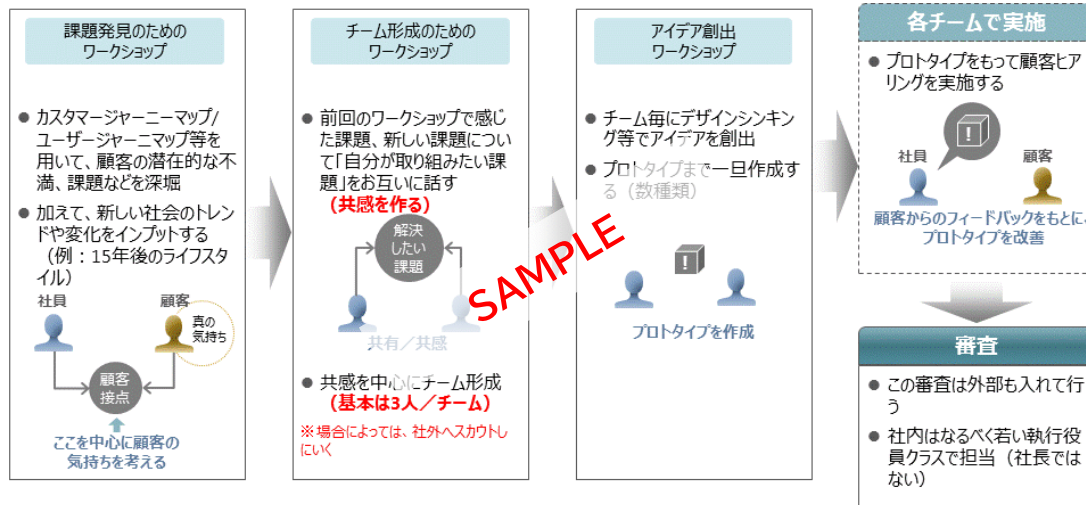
課題発見のための
ワークショップ

● カスタマージャーニーマップ/ユーザージャーニマップ等を用いて、顧客の潜在的な不満、課題などを深堀

● 加えて、新しい社会のトレンドや変化をインプットする（例：15年後のライフスタイル）

社員

顧客

真の気持ち

顧客接点

ここを中心に顧客の気持ちを考える

チーム形成のための
ワークショップ

● 前回のワークショップで感じた課題、新しい課題について「自分が取り組みたい課題」をお互いに話す

（共感を作る）

解決したい課題

共有／共感

● 共感を中心にチーム形成

（基本は3人／チーム）

※場合によっては、社外へスカウトしにいく

アイデア創出
ワークショップ

● チーム毎にデザインシンキング等でアイデアを創出

● プロトタイプまで一旦作成する（数種類）

SAMPLE

プロトタイプを作成

各チームで実施

● プロトタイプをもって顧客ヒアリングを実施する

社員

顧客

顧客からのフィードバックをもとにプロトタイプを改善

審査

● この審査は外部も入れて行う

● 社内はなるべく若い執行役員クラスで担当（社長ではない）